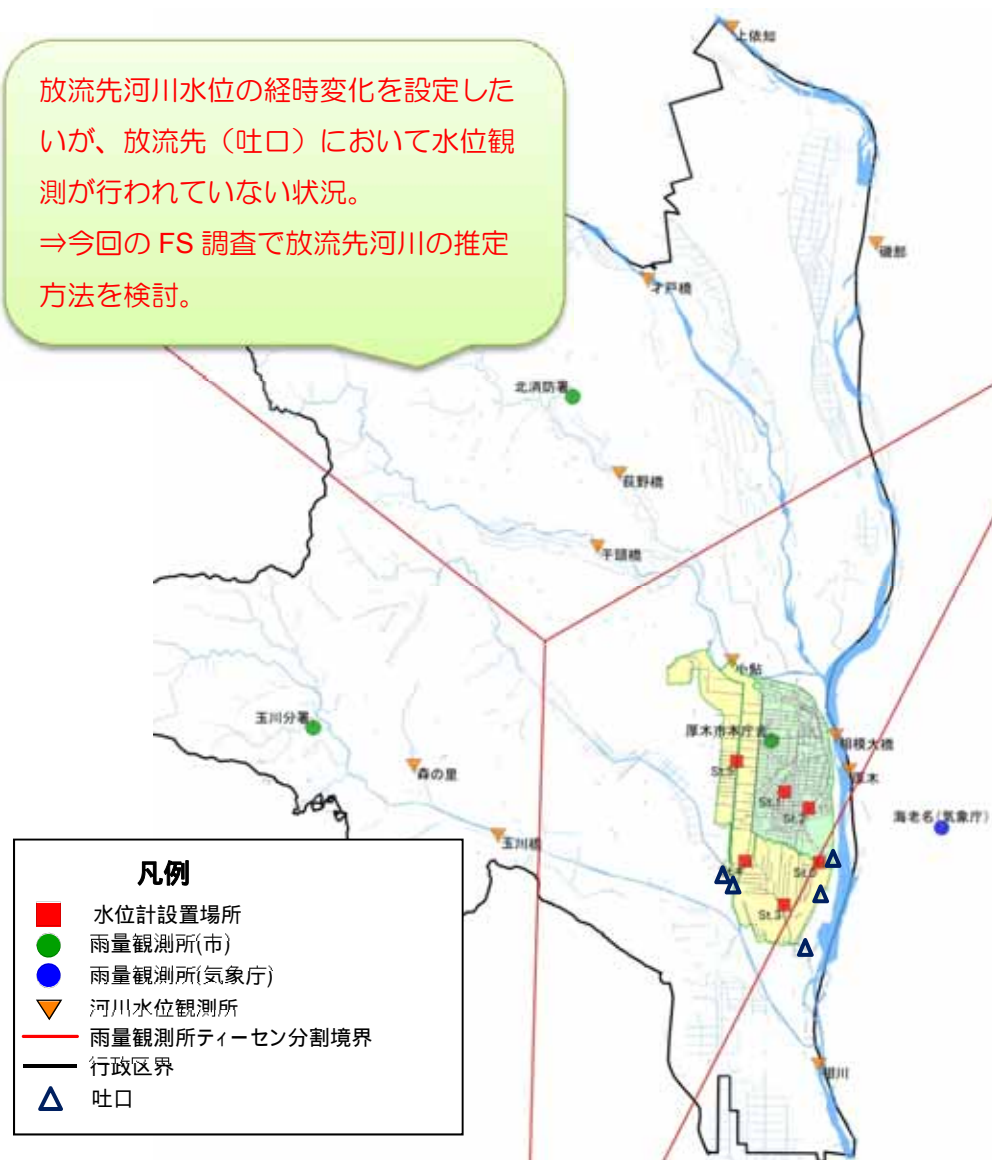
放流先河川水位の経時変化を設定したいが、放流先（吐口）において水位観測が行われていない状況。
⇒今回の FS 調査で放流先河川の推定方法を検討。

上依知
磯部
才戸橋
北消防署
荻野橋
千頭橋
中島
玉川分署
厚木市本庁舎
相模大橋
厚木
St.5
St.1
St.2
海老名(気象庁)
森の里
玉川橋
St.6
St.3
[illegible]川

凡例
水位計設置場所
雨量観測所(市)
雨量観測所(気象庁)
河川水位観測所
雨量観測所ティーセン分割境界
行政区界
吐口